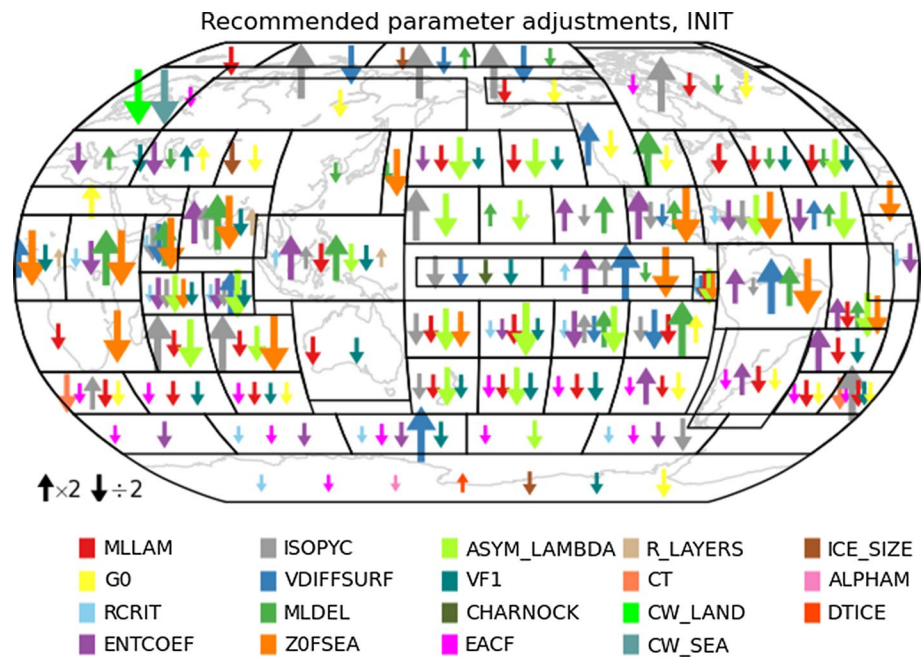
Recommended parameter adjustments, INIT

↑×2 ↓÷2

| | | | | |
|---|---|---|---|---|
| MLLAM | ISOPYC | ASYM_LAMBDA | R_LAYERS | ICE_SIZE |
| G0 | VDIFFSURF | VF1 | CT | ALPHAM |
| RCRIT | MLDEL | CHARNOCK | CW_LAND | DTICE |
| ENTCOEF | Z0FSEA | EACF | CW_SEA | |